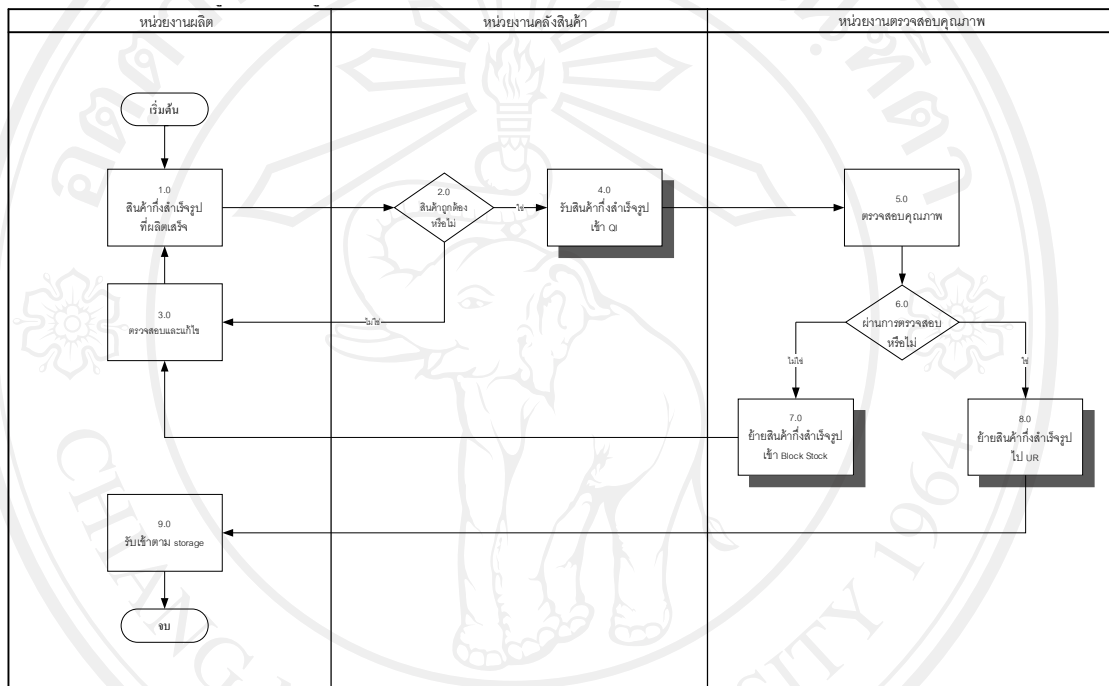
| หน่วยงานผลิต | หน่วยงานคลังสินค้า | หน่วยงานตรวจสอบคุณภาพ |
|---|---|---|

เริ่มต้น

1.0
สินค้ากึ่งสำเร็จรูป ที่ผลิตเสร็จ

2.0
สินค้าถูกต้อง หรือไม่

ใช่

4.0
รับสินค้ากึ่งสำเร็จรูป เข้า QI

5.0
ตรวจสอบคุณภาพ

3.0
ตรวจสอบและแก้ไข

ไม่ใช่

6.0
ผ่านการตรวจสอบ หรือไม่

ไม่ใช่

ใช่

7.0
ย้ายสินค้ากึ่งสำเร็จรูป เข้า Block Stock

8.0
ย้ายสินค้ากึ่งสำเร็จรูป ไป UR

9.0
รับเข้าตาม storage

จบ